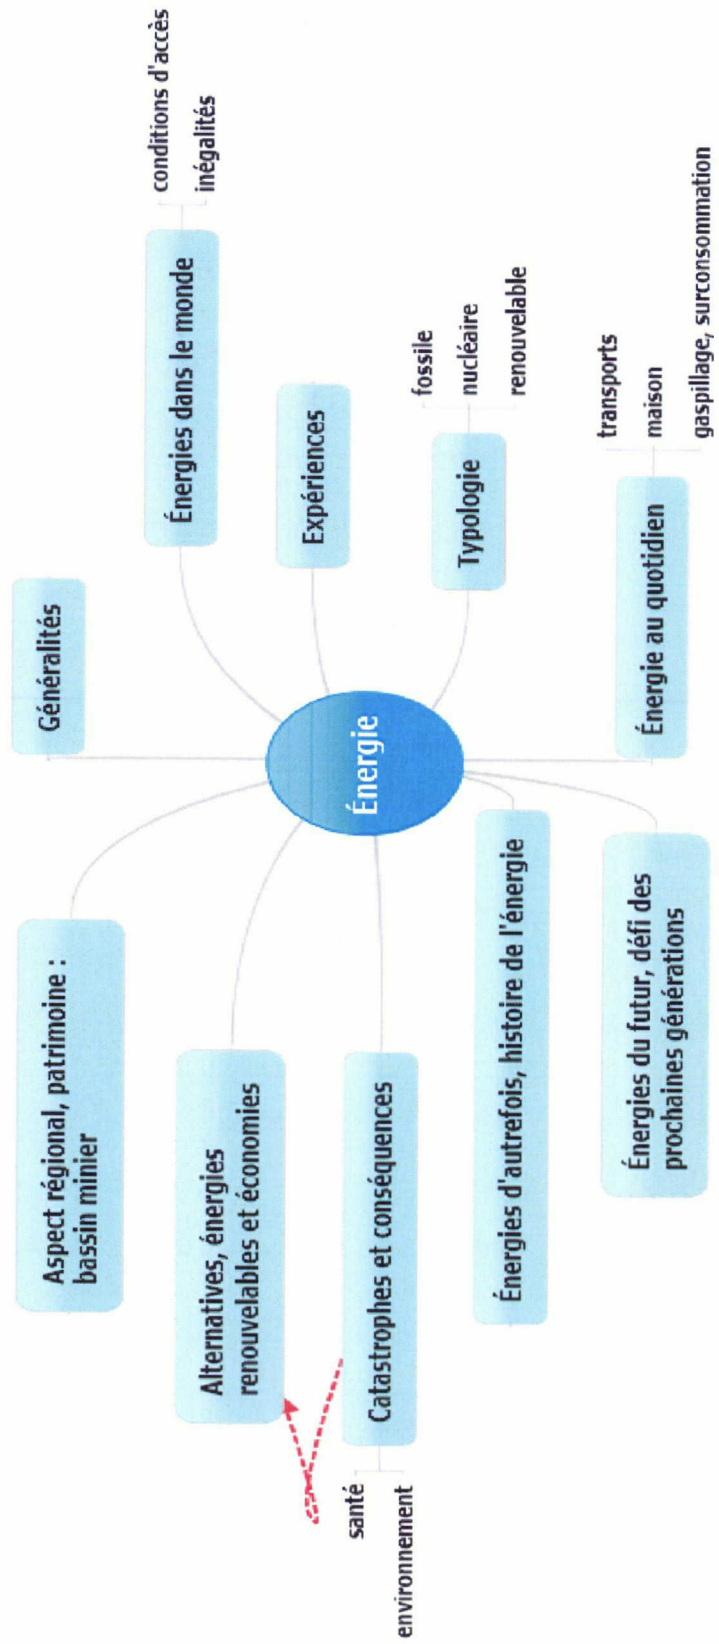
Énergie

Généralités

Énergies dans le monde
conditions d'accès
inégalités

Expériences

Typologie
fossile
nucléaire
renouvelable

Énergie au quotidien
transports
maison
gaspillage, surconsommation

Énergies du futur, défi des prochaines générations

Énergies d'autrefois, histoire de l'énergie

Catastrophes et conséquences
santé
environnement

Alternatives, énergies renouvelables et économies

Aspect régional, patrimoine : bassin minier